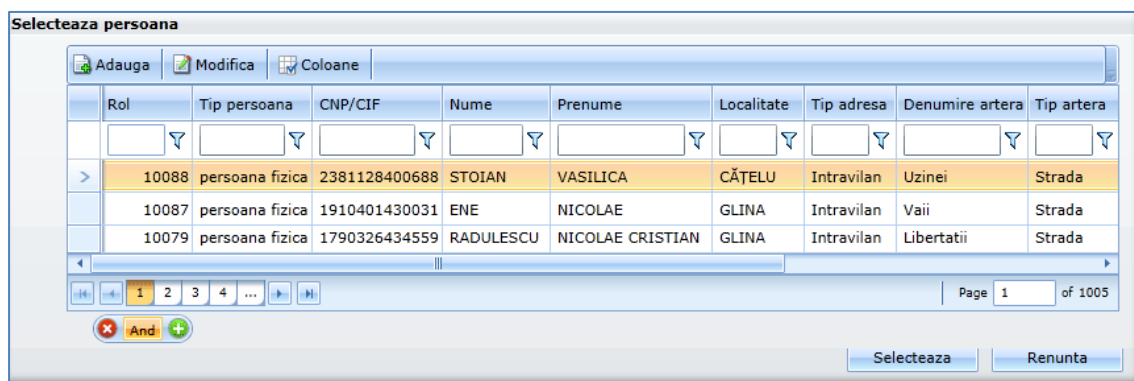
Selecteaza persoana

Adauga | Modifica | Coloane

| | Rol | Tip persoana | CNP/CIF | Nume | Prenume | Localitate | Tip adresa | Denumire artera | Tip artera |
|---|---|---|---|---|---|---|---|---|---|
| > | 10088 | persoana fizica | 2381128400688 | STOIAN | VASILICA | CĂŢELU | Intravilan | Uzinei | Strada |
| | 10087 | persoana fizica | 1910401430031 | ENE | NICOLAE | GLINA | Intravilan | Vaii | Strada |
| | 10079 | persoana fizica | 1790326434559 | RADULESCU | NICOLAE CRISTIAN | GLINA | Intravilan | Libertatii | Strada |

1 2 3 4 ...

Page 1 of 1005

And

Selecteaza Renunta